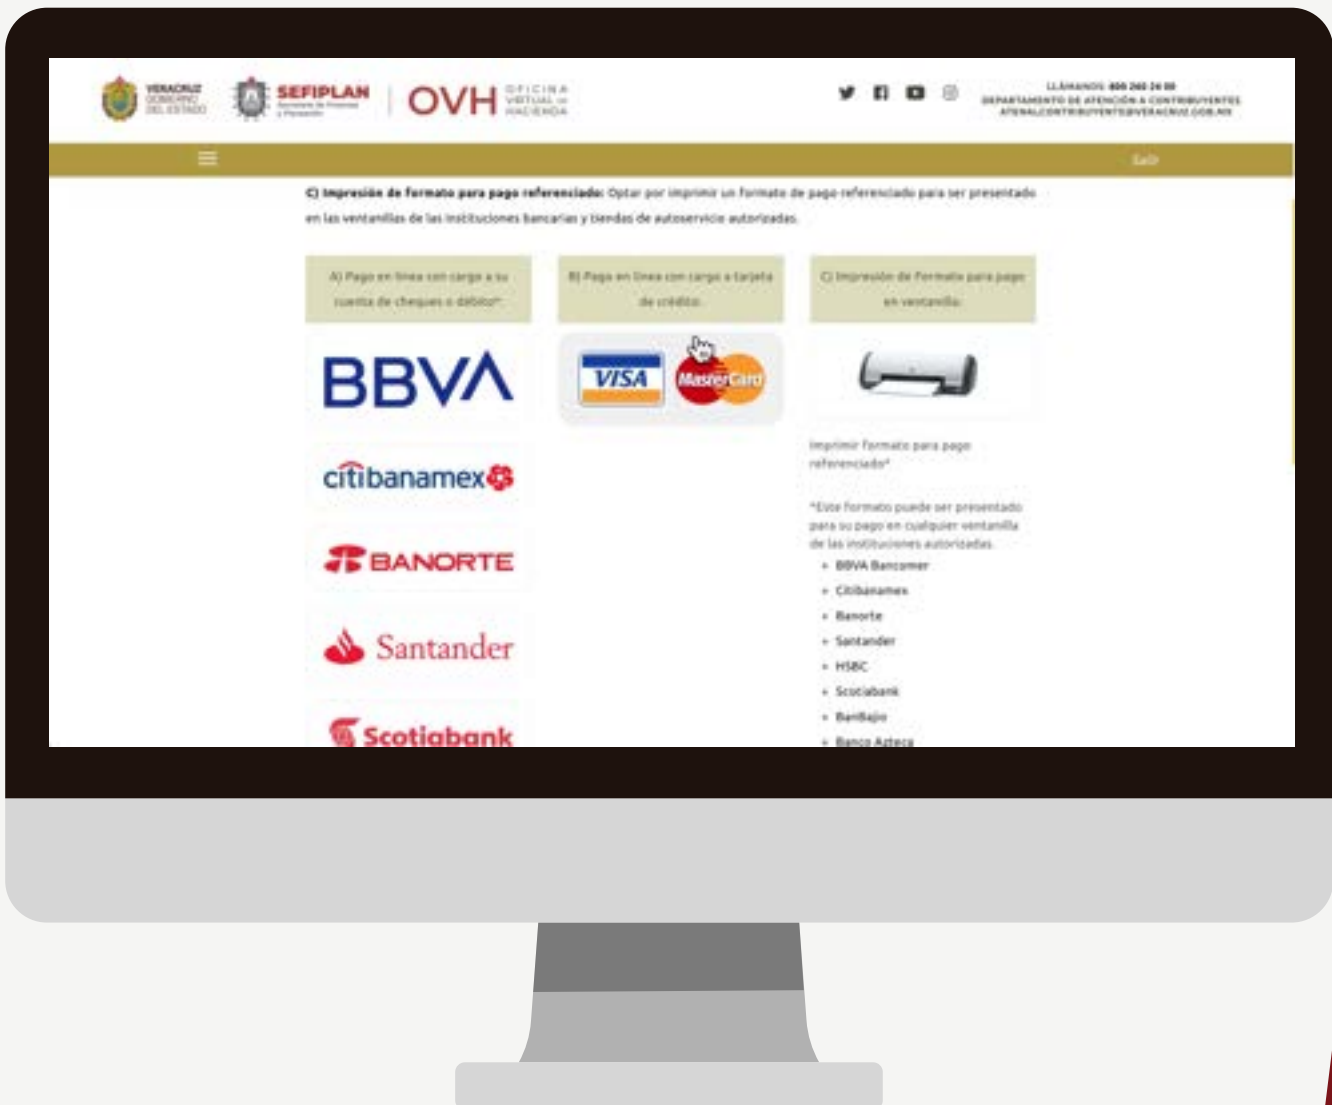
VERACRUZ GOBIERNO DEL ESTADO

SEFIPLAN Secretaría de Finanzas y Planeación

OVH OFICINA VIRTUAL DE HACIENDA

LLÁMANOS: 800 260 24 00
DEPARTAMENTO DE ATENCIÓN A CONTRIBUYENTES
ATENALCONTRIBUYENTE@VERACRUZ.GOB.MX

Salir

C) Impresión de formato para pago referenciado: Optar por imprimir un formato de pago referenciado para ser presentado en las ventanillas de las instituciones bancarias y tiendas de autoservicio autorizadas.

A) Pago en línea con cargo a su cuenta de cheques o débito*.

B) Pago en línea con cargo a tarjeta de crédito.

C) Impresión de Formato para pago en ventanilla.

BBVA

VISA

MasterCard

citibanamex

BANORTE

Santander

Scotiabank

Imprimir Formato para pago referenciado*

*Este formato puede ser presentado para su pago en cualquier ventanilla de las instituciones autorizadas.

- BBVA Bancomer
- Citibanamex
- Banorte
- Santander
- HSBC
- Scotiabank
- BanBajío
- Banco Azteca